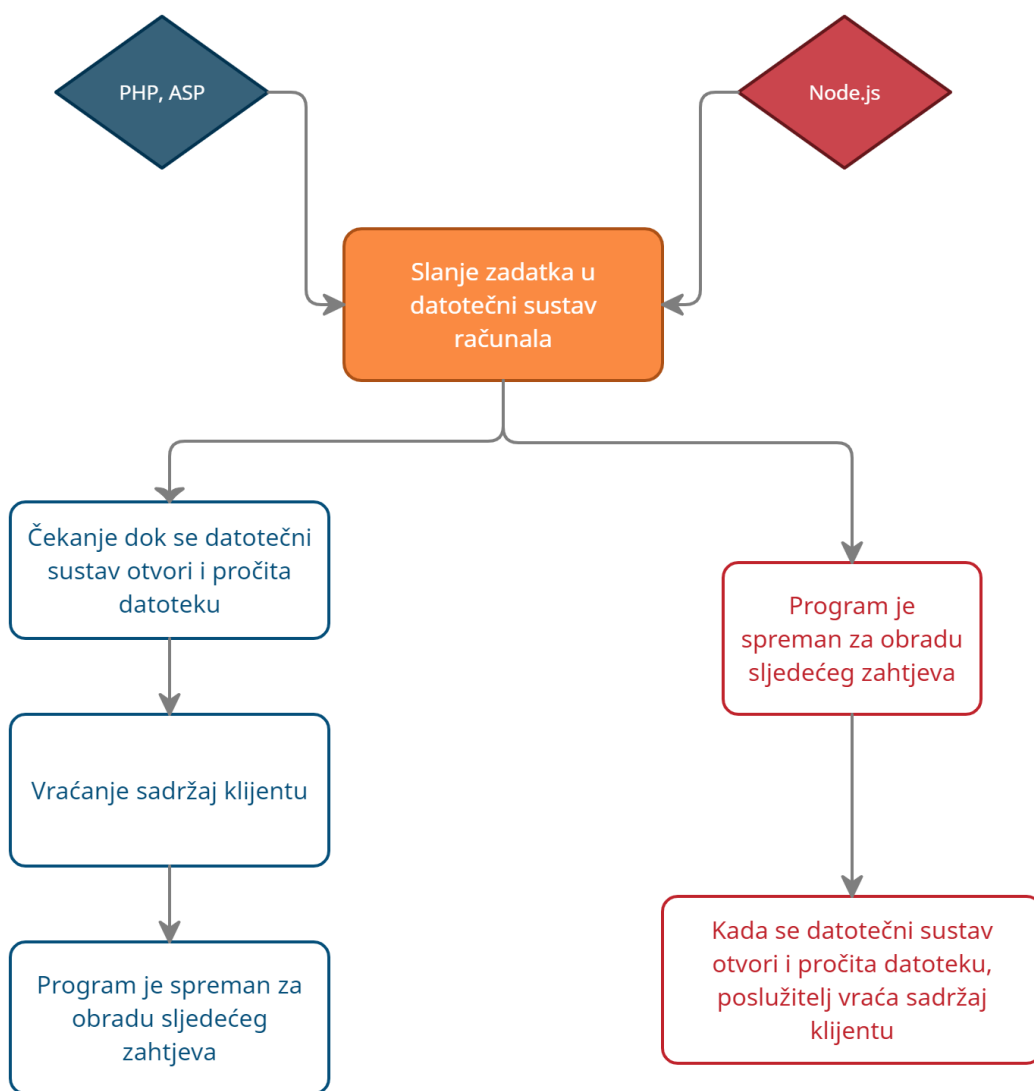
PHP, ASP

Node.js

Slanje zadatka u datotečni sustav računala

Čekanje dok se datotečni sustav otvori i pročita datoteku

Vraćanje sadržaj klijentu

Program je spreman za obradu sljedećeg zahtjeva

Program je spreman za obradu sljedećeg zahtjeva

Kada se datotečni sustav otvori i pročita datoteku, poslužitelj vraća sadržaj klijentu